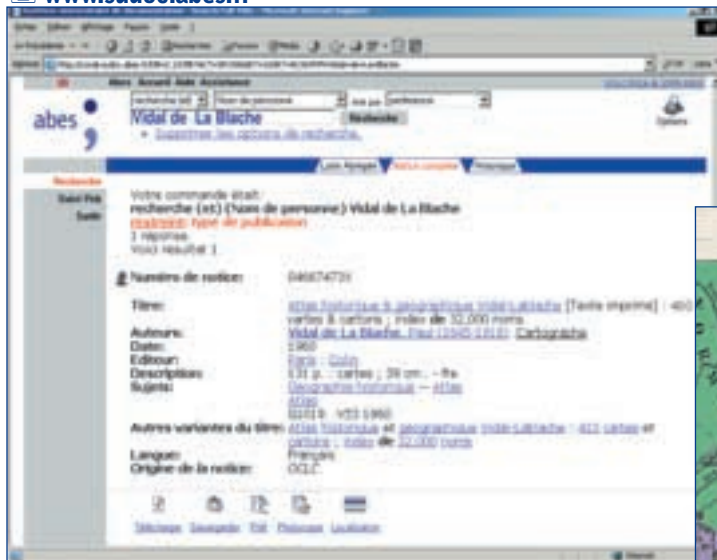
www.sudoc.abes.fr

abes

Vidal de La Blache

Recherche

Supprimer les options de recherche.

Options

Liste Abrégée | Notice complète | Historique

Recherche

Votre commande était:
recherche (et) (Nom de personne) Vidal de La Blache
restreint: type de publication
1 réponse
Voici résultat 1

Numéro de notice: 046674739

Titre: Atlas historique & géographique Vidal-Lablache [Texte imprimé] : 420 cartes & cartons ; index de 32.000 noms
Auteurs: Vidal de La Blache, Paul (1845-1918) Cartographe
Date: 1960
Editeur: Paris : Colin
Description: 131 p. : cartes ; 39 cm. - Rel.
Sujets: Géographie historique -- Atlas
Atlas
Autres variantes du titre: Atlas historique et géographique Vidal-Lablache : 420 cartes et cartons ; index de 32.000 noms
Langue: Français
Origine de la notice: OCLC

Télécharger Sauvegarder Email Historique Localisation